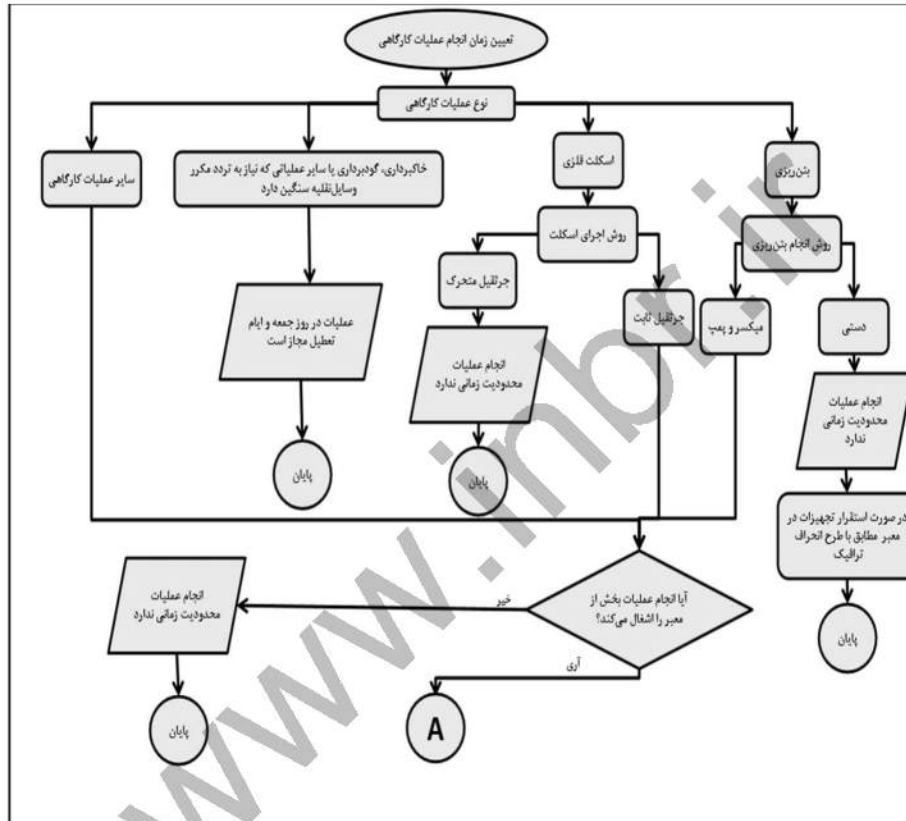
تعیین زمان انجام عملیات کارگاهی

نوع عملیات کارگاهی

سایر عملیات کارگاهی

خاکبرداری، گودبرداری یا سایر عملیاتی که نیاز به تردد مکرر وسایل‌نقلیه سنگین دارد

اسکلت فلزی

بتن‌ریزی

روش اجرای اسکلت

روش انجام بتن‌ریزی

جرثقیل متحرک

جرثقیل ثابت

میکسر و پمپ

دستی

عملیات در روز جمعه و ایام تعطیل مجاز است

انجام عملیات محدودیت زمانی ندارد

انجام عملیات محدودیت زمانی ندارد

پایان

پایان

در صورت استقرار تجهیزات در معبر مطابق با طرح انحراف ترافیک

پایان

آیا انجام عملیات بخش از معبر را اشغال می‌کند؟

خیر

آری

انجام عملیات محدودیت زمانی ندارد

پایان

A

www.imbr.ir